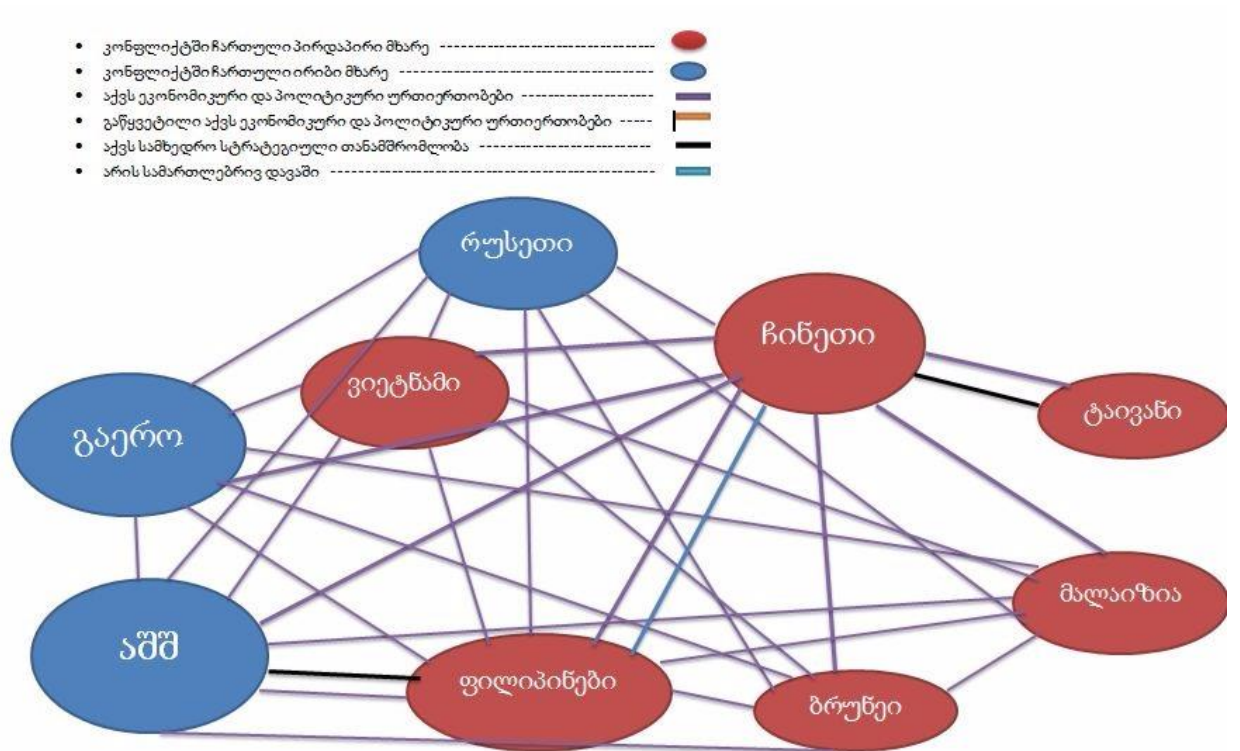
- კონფლიქტში ჩართული პირდაპირი მხარე ------------------------------------
- კონფლიქტში ჩართული ირიბი მხარე ------------------------------------------
- აქვს ეკონომიკური და პოლიტიკური ურთიერთობები --------------------
- გაწყვეტილი აქვს ეკონომიკური და პოლიტიკური ურთიერთობები -----
- აქვს სამხედრო სტრატეგიული თანამშრომლობა -------------------------
- არის სამართლებრივ დავაში ---------------------------------------------------

რუსეთი

ჩინეთი

ვიეტნამი

ტაივანი

გაერო

მალაიზია

აშშ

ფილიპინები

ბრუნეი